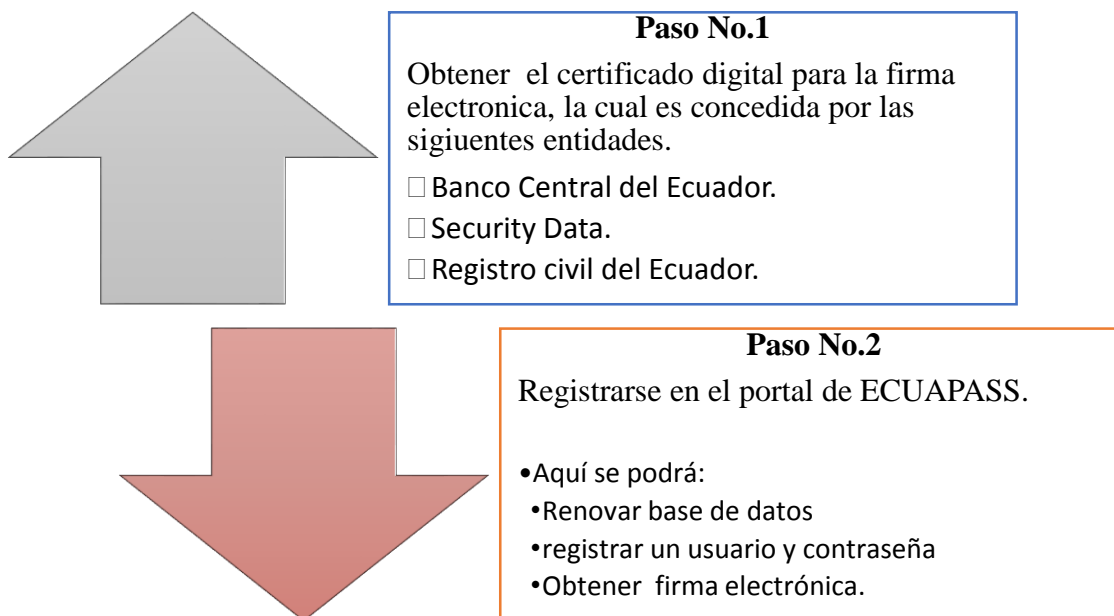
**Paso No.1**

Obtener el certificado digital para la firma electronica, la cual es concedida por las sigiuentes entidades.

□ Banco Central del Ecuador.

□ Security Data.

□ Registro civil del Ecuador.

**Paso No.2**

Registrarse en el portal de ECUAPASS.

•Aquí se podrá:
•Renovar base de datos
•registrar un usuario y contraseña
•Obtener firma electrónica.